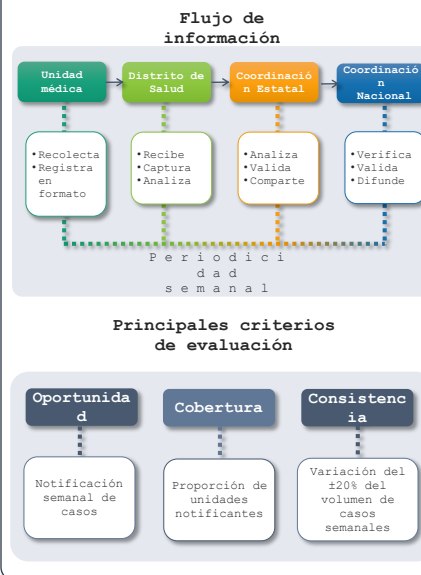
Flujo de información

Unidad médica

Distrito de Salud

Coordinación Estatal

Coordinación Nacional

•Recolecta
•Registra en formato

•Recibe
•Captura
•Analiza

•Analiza
•Valida
•Comparte

•Verifica
•Valida
•Difunde

Periodicidad semanal

Principales criterios de evaluación

Oportunidad

Cobertura

Consistencia

Notificación semanal de casos

Proporción de unidades notificantes

Variación del ±20% del volumen de casos semanales